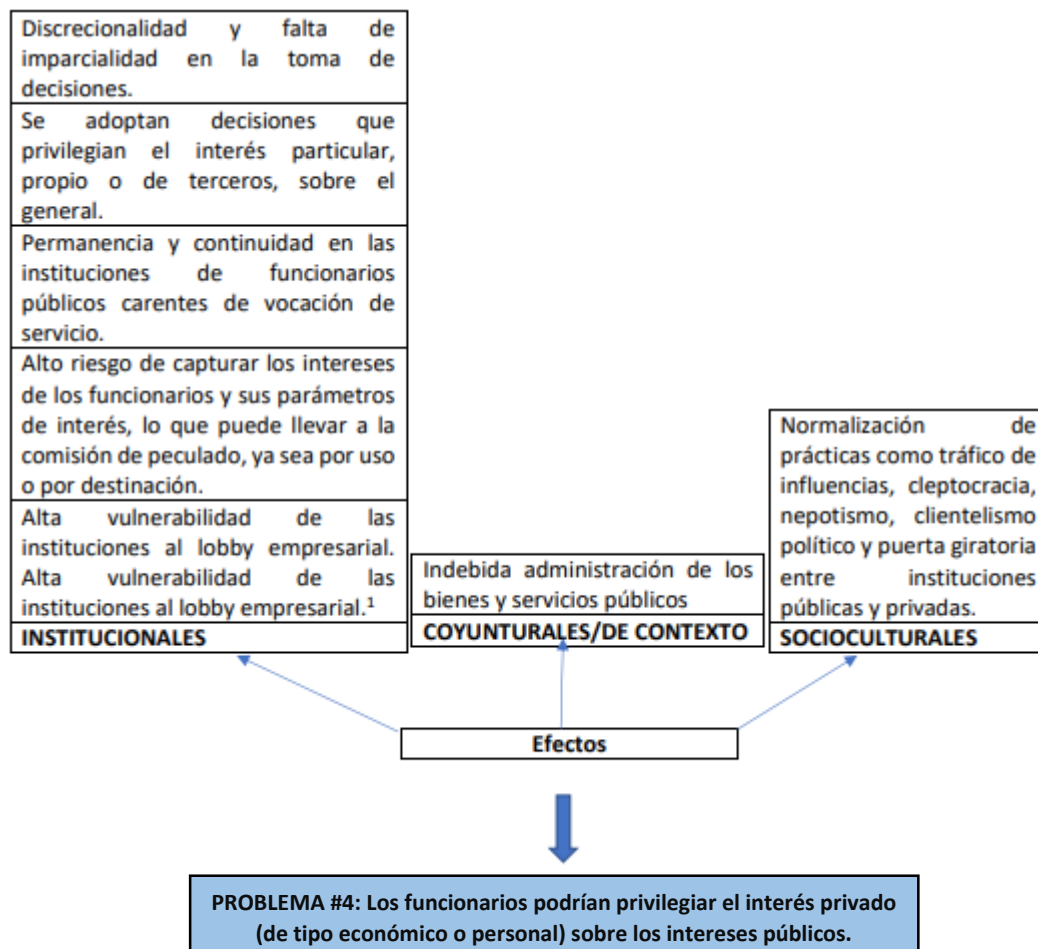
Discrecionalidad y falta de imparcialidad en la toma de decisiones.

Se adoptan decisiones que privilegian el interés particular, propio o de terceros, sobre el general.

Permanencia y continuidad en las instituciones de funcionarios públicos carentes de vocación de servicio.

Alto riesgo de capturar los intereses de los funcionarios y sus parámetros de interés, lo que puede llevar a la comisión de peculado, ya sea por uso o por destinación.

Alta vulnerabilidad de las instituciones al lobby empresarial. Alta vulnerabilidad de las instituciones al lobby empresarial.$^1$

INSTITUCIONALES

Indebida administración de los bienes y servicios públicos

COYUNTURALES/DE CONTEXTO

Normalización de prácticas como tráfico de influencias, cleptocracia, nepotismo, clientelismo político y puerta giratoria entre instituciones públicas y privadas.

SOCIOCULTURALES

Efectos

PROBLEMA #4: Los funcionarios podrían privilegiar el interés privado (de tipo económico o personal) sobre los intereses públicos.